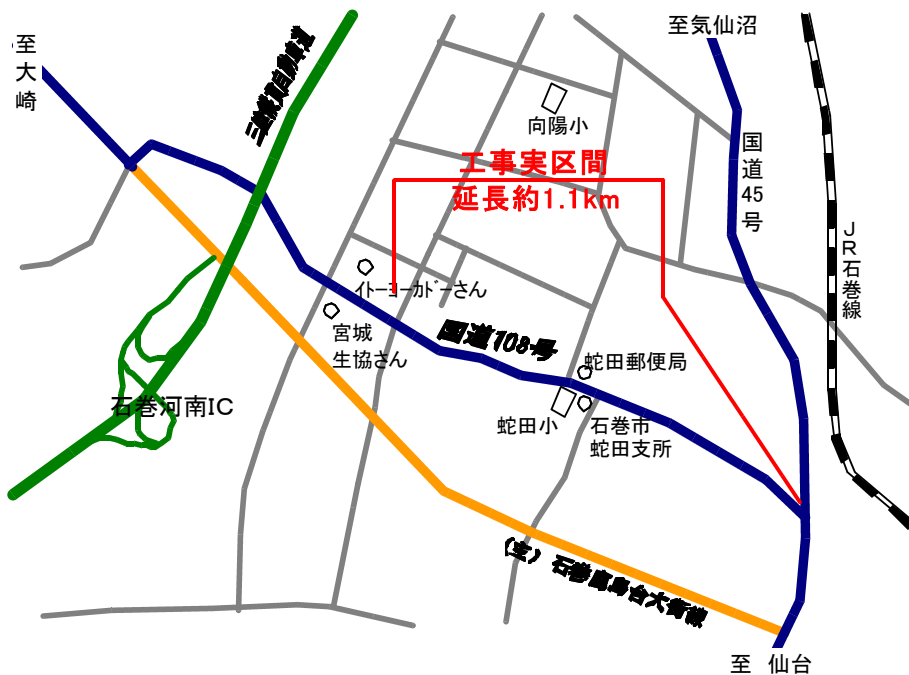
至大崎

三陸縦貫自動車道

至気仙沼

向陽小

工事実区間
延長約1.1km

国道45号

JR石巻線

イトーヨーカドーさん

宮城生協さん

国道108号

蛇田郵便局

石巻河南IC

蛇田小

石巻市蛇田支所

（主）石巻鹿島台大衡線

至 仙台